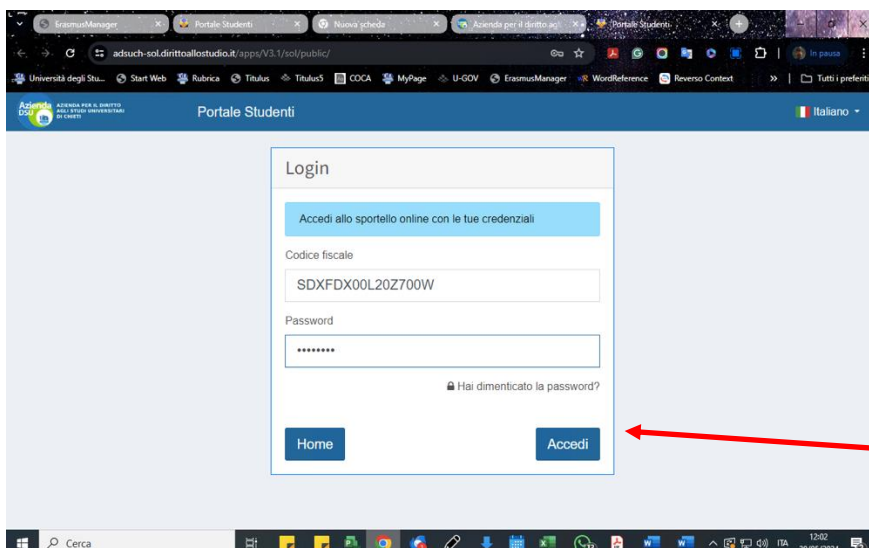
ErasmusManager
Portale Studenti
Nuova scheda
Azienda per il diritto agl
Portale Studenti

adsuch-sol.dirittoallostudio.it/apps/V3.1/sol/public/

In pausa

Università degli Stu... Start Web Rubrica Titulus Titulus5 COCA MyPage U-GOV ErasmusManager WordReference Reverso Context » Tutti i preferiti

Azienda DSU AZIENDA PER IL DIRITTO AGLI STUDI UNIVERSITARI DI CHIETI

Portale Studenti

Italiano

Login

Accedi allo sportello online con le tue credenziali

Codice fiscale

SDXFDX00L20Z700W

Password

••••••••

Hai dimenticato la password?

Home

Accedi

Cerca

ITA

12:02
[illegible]